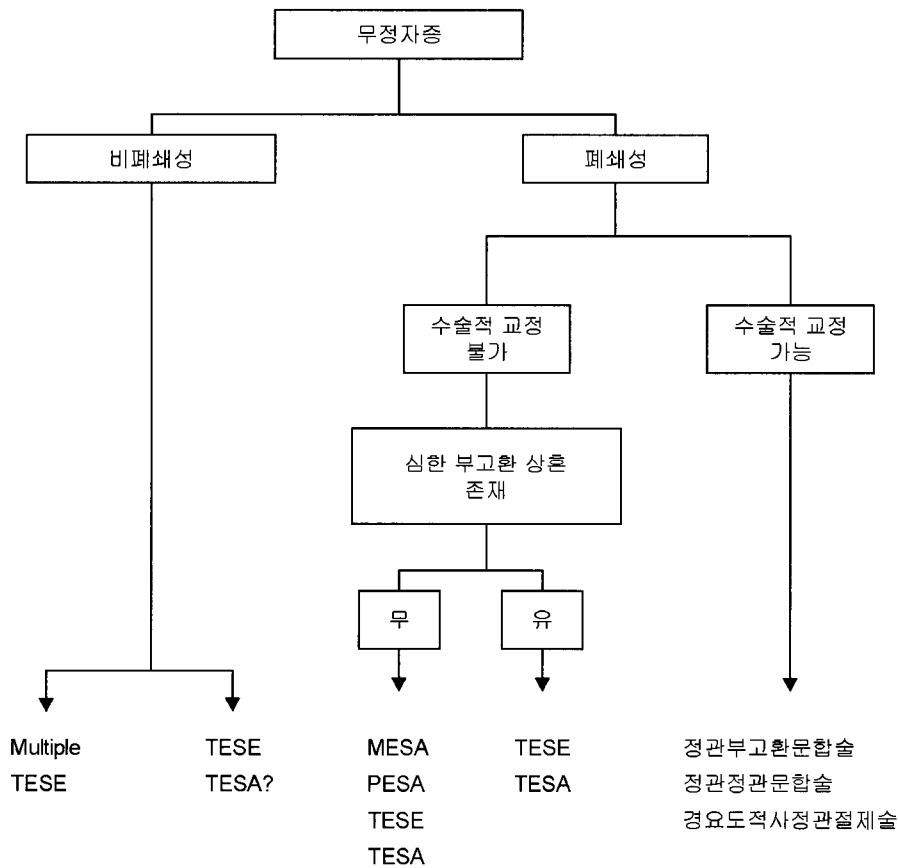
무정자증

비폐쇄성

폐쇄성

수술적 교정 불가

수술적 교정 가능

심한 부고환 상흔 존재

무

유

Multiple TESE

TESE TESA?

MESA PESA TESE TESA

TESE TESA

정관부고환문합술 정관정관문합술 경요도적사정관절제술